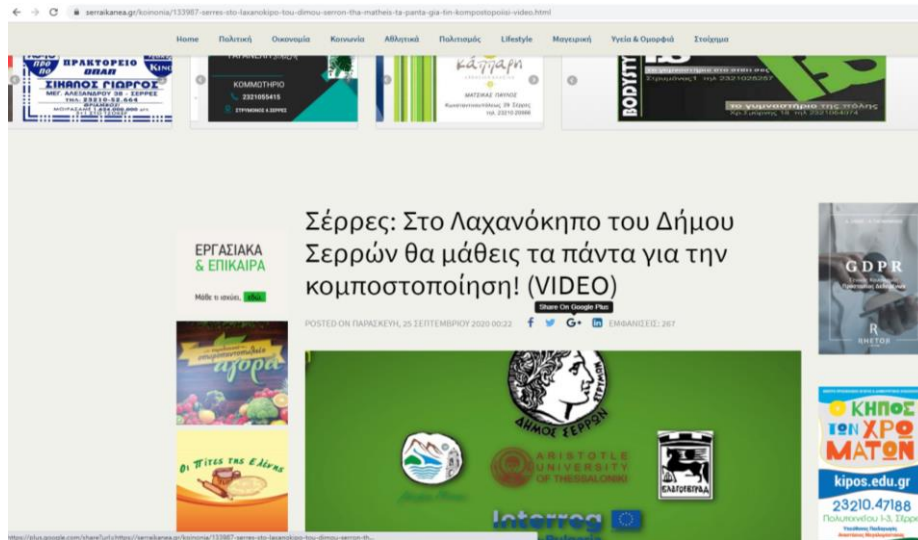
serraikanea.gr/koinonia/133987-serres-sto-laxanokipo-tou-dimou-serron-tha-matheis-ta-panta-gia-tin-kompostopoiisi-video.html

Home Πολιτική Οικονομία Κοινωνία Αθλητικά Πολιτισμός Lifestyle Μαγειρική Υγεία & Ομορφιά Στοίχημα

ΠΡΑΚΤΟΡΕΙΟ ΟΠΑΠ ΣΙΧΛΟΣ ΓΙΩΡΓΟΣ ΜΕΓ. ΑΛΕΞΑΝΔΡΟΥ 38 - ΣΕΡΡΕΣ τηλ. 23210-52.664

ΚΟΜΜΩΤΗΡΙΟ 2321055415

κάππαρη ΜΑΤΖΙΑΣ ΠΑΥΛΟΣ

BODYSTYLE το γυμναστήριο της πόλης

ΕΡΓΑΣΙΑΚΑ & ΕΠΙΚΑΙΡΑ

Σέρρες: Στο Λαχανόκηπο του Δήμου Σερρών θα μάθεις τα πάντα για την κομποστοποίηση! (VIDEO)

POSTED ON ΠΑΡΑΣΚΕΥΗ, 25 ΣΕΠΤΕΜΒΡΙΟΥ 2020 00:22 Share On Google Plus ΕΜΦΑΝΙΣΕΙΣ: 267

αγορά

Οι Πίτες της Ελένης

GDPR

ΔΗΜΟΣ ΣΕΡΡΩΝ

ARISTOTLE UNIVERSITY OF THESSALONIKI

Interreg

ΚΗΠΟΣ ΤΩΝ ΧΡΩΜΑΤΩΝ

kipos.edu.gr

23210.47188

https://plus.google.com/share?url=https://serraikanea.gr/koinonia/133987-serres-sto-laxanokipo-tou-dimou-serron-th...